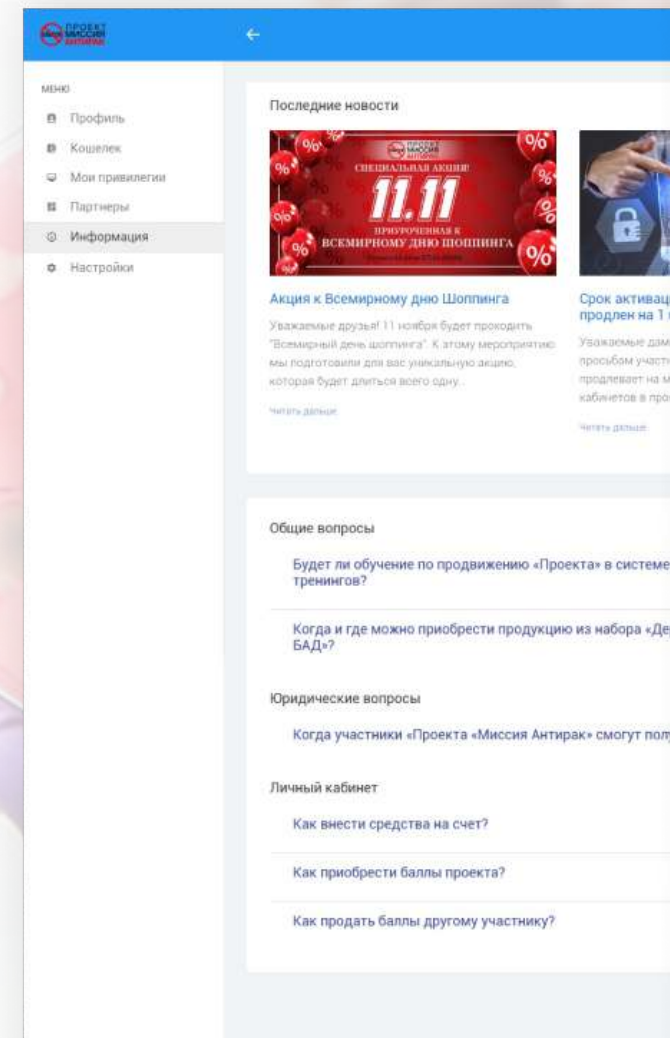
ПРОЕКТ МИССИЯ АНТИРАК

МЕНЮ
Профиль
Кошелек
Мои привилегии
Партнеры
Информация
Настройки

Последние новости

ПРОЕКТ МИССИЯ АНТИРАК
СПЕЦИАЛЬНАЯ АКЦИЯ!
11.11
ПРИУРОЧЕННАЯ К ВСЕМИРНОМУ ДНЮ ШОППИНГА
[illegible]

Акция к Всемирному дню Шоппинга
Уважаемые друзья! 11 ноября будет проходить "Всемирный день шоппинга". К этому мероприятию мы подготовили для вас уникальную акцию, которая будет длиться всего одну...
Читать дальше

Срок активац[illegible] продлен на 1 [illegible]
Уважаемые дам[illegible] просьбом участ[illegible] продлевает на м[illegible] кабинетов в про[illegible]
Читать дальше

Общие вопросы
Будет ли обучение по продвижению «Проекта» в системе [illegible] тренингов?
Когда и где можно приобрести продукцию из набора «Де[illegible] БАД»?

Юридические вопросы
Когда участники «Проекта «Миссия Антирак» смогут пол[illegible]

Личный кабинет
Как внести средства на счет?
Как приобрести баллы проекта?
Как продать баллы другому участнику?